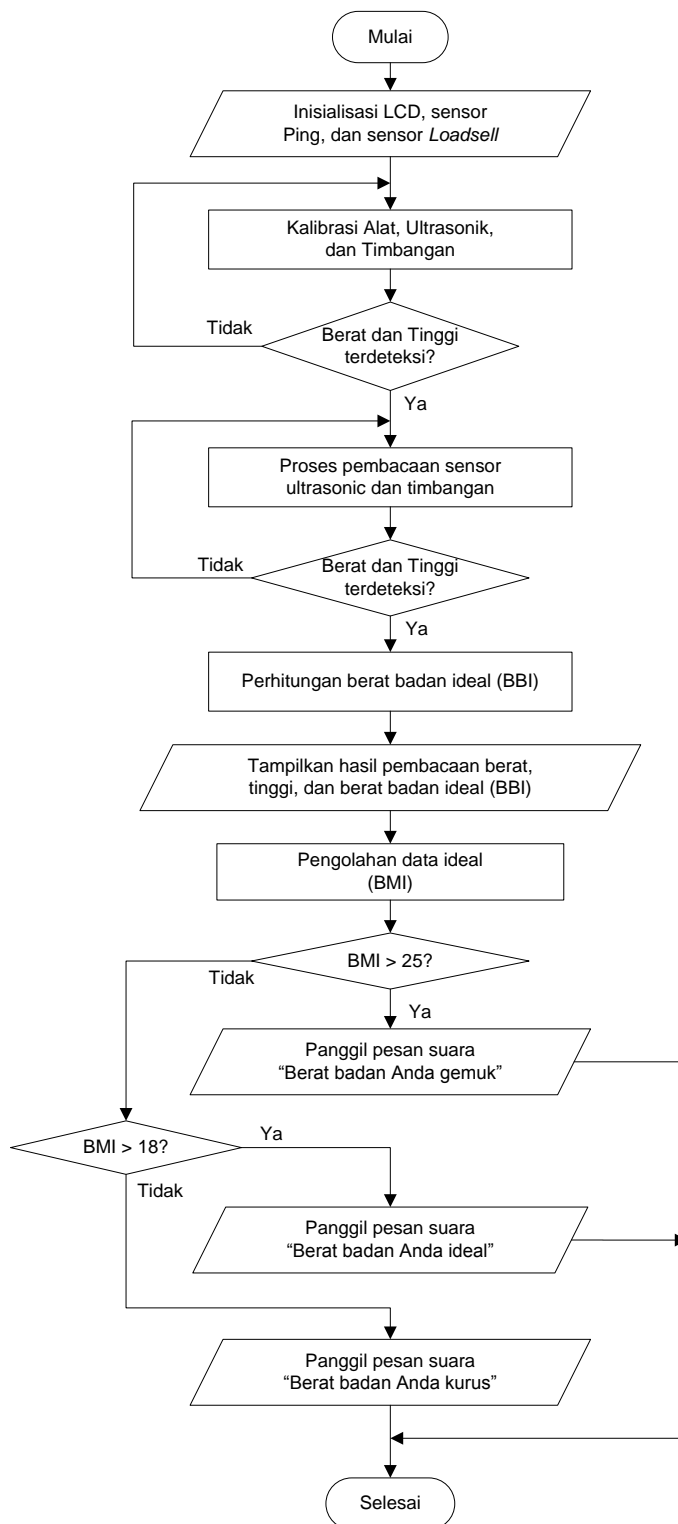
Mulai

Inisialisasi LCD, sensor Ping, dan sensor *Loadsell*

Kalibrasi Alat, Ultrasonik, dan Timbangan

Tidak

Berat dan Tinggi terdeteksi?

Ya

Proses pembacaan sensor ultrasonic dan timbangan

Tidak

Berat dan Tinggi terdeteksi?

Ya

Perhitungan berat badan ideal (BBI)

Tampilkan hasil pembacaan berat, tinggi, dan berat badan ideal (BBI)

Pengolahan data ideal (BMI)

Tidak

BMI > 25?

Ya

Panggil pesan suara "Berat badan Anda gemuk"

BMI > 18?

Ya

Tidak

Panggil pesan suara "Berat badan Anda ideal"

Panggil pesan suara "Berat badan Anda kurus"

Selesai